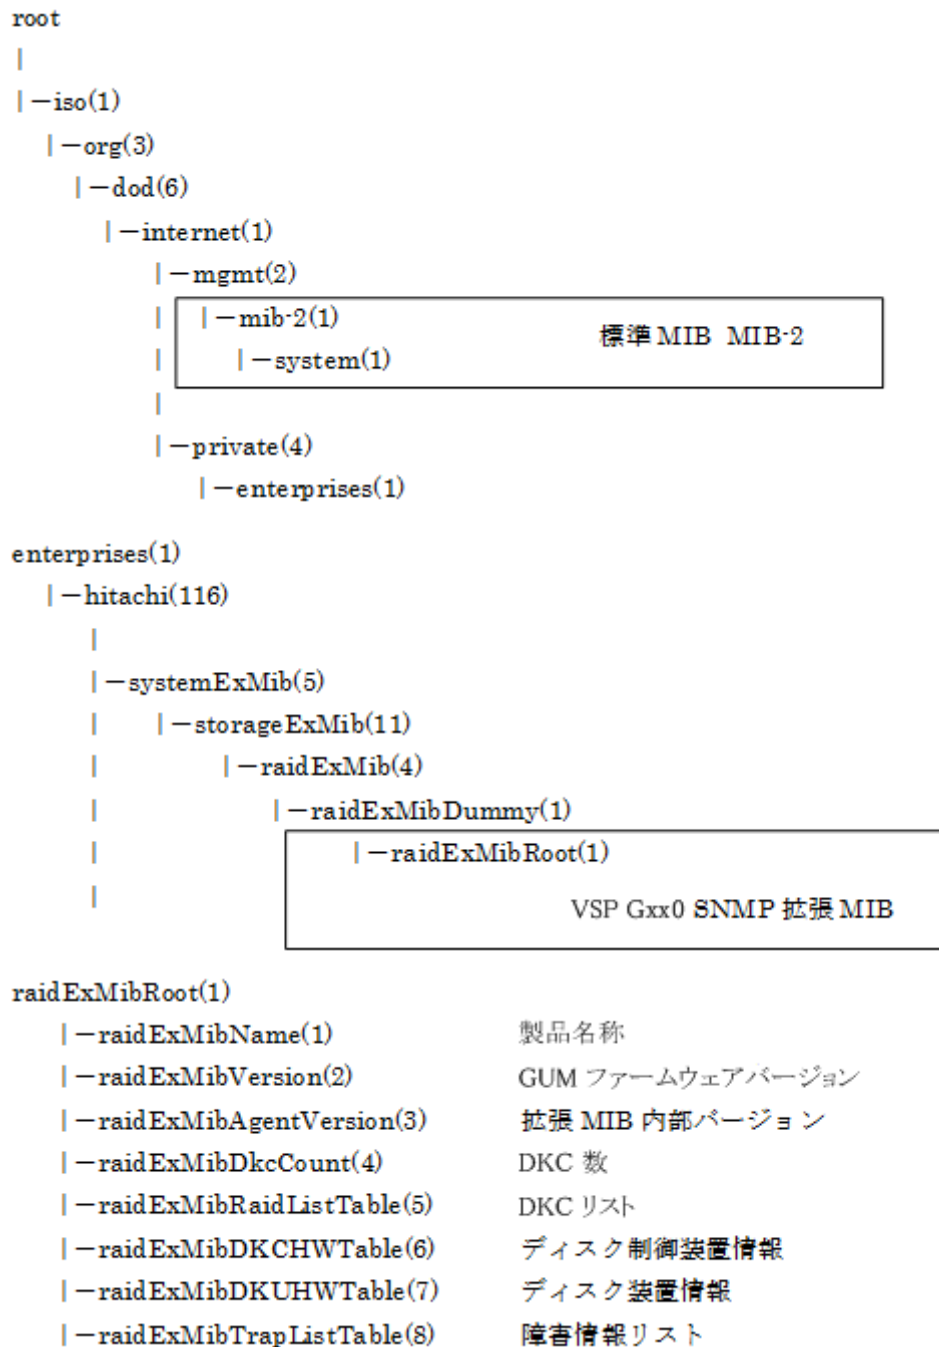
root
|
|－iso(1)
|－org(3)
|－dod(6)
|－internet(1)
|－mgmt(2)
|
|－mib-2(1)
|－system(1)
標準 MIB MIB-2
|
|
|－private(4)
|－enterprises(1)

enterprises(1)
|－hitachi(116)
|
|－systemExMib(5)
|
|－storageExMib(11)
|
|－raidExMib(4)
|
|－raidExMibDummy(1)
|
|－raidExMibRoot(1)
|
VSP Gxx0 SNMP 拡張 MIB

raidExMibRoot(1)

| －raidExMibName(1) | 製品名称 |
|---|---|
| －raidExMibVersion(2) | GUM ファームウェアバージョン |
| －raidExMibAgentVersion(3) | 拡張 MIB 内部バージョン |
| －raidExMibDkcCount(4) | DKC 数 |
| －raidExMibRaidListTable(5) | DKC リスト |
| －raidExMibDKCHWTable(6) | ディスク制御装置情報 |
| －raidExMibDKUHWTable(7) | ディスク装置情報 |
| －raidExMibTrapListTable(8) | 障害情報リスト |